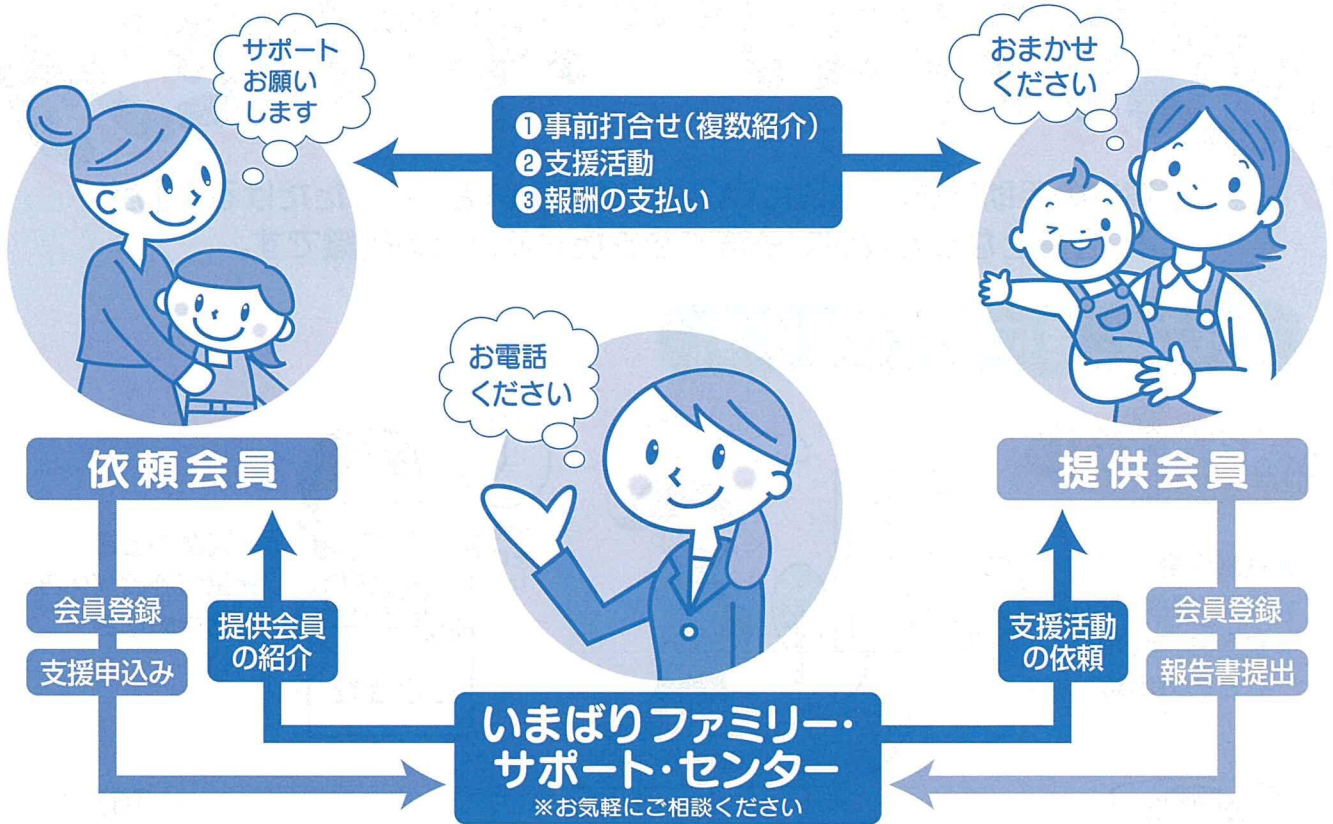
サポート
お願い
します

❶事前打合せ（複数紹介）
❷支援活動
❸報酬の支払い

おまかせ
ください

お電話
ください

依頼会員

提供会員

会員登録

支援申込み

提供会員
の紹介

支援活動
の依頼

会員登録

報告書提出

いまばりファミリー・
サポート・センター
※お気軽にご相談ください